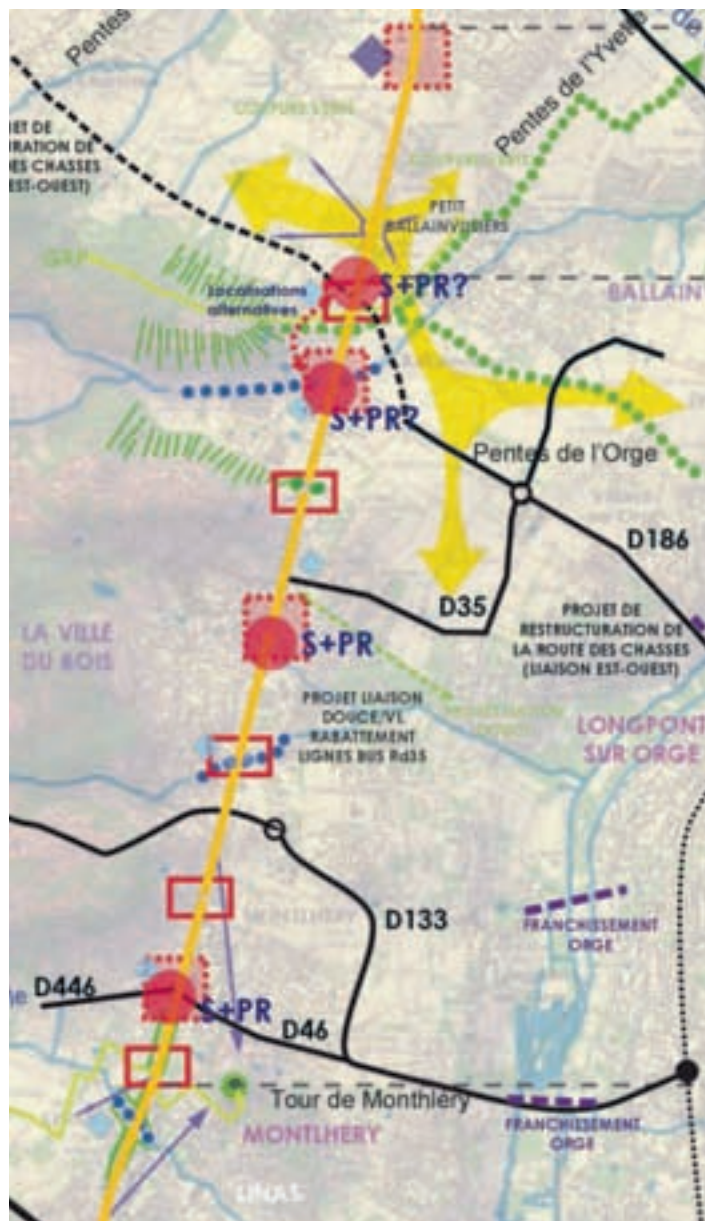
Pentes
de
JET DE
RATION DE
DES CHASSES
EST-OUEST)
Pentes de l'Yvette
PETIT
BALLAINVILLIERS
S+PR?
BALLAIN
Localisations
alternatives
S+PR?
Pentes de l'Orge
D186
D35
PROJET DE
RESTRUCTURATION DE
LA ROUTE DES CHASSES
(LIAISON EST-OUEST)
LA VILLE
DU BOIS
S+PR
PROJET LIAISON
DOUCE/VL
RABATTEMENT
LIGNES BUS Rd35
LONGPONT
SUR ORGE
D133
FRANCHISSEMENT
ORGE
D446
S+PR
D46
Tour de Montlhéry
MONTLHERY
FRANCHISSEMENT
ORGE
LINAS